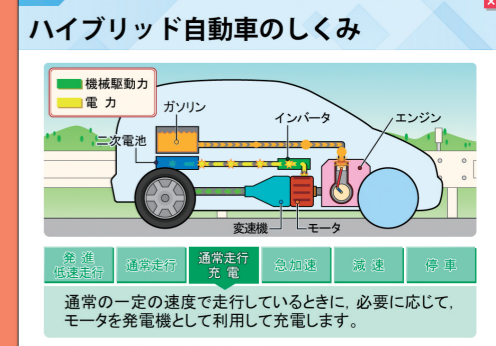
ハイブリッド自動車のしくみ

機械駆動力
電力

ガソリン
インバータ
エンジン
二次電池
変速機
モータ

| 発進 低速走行 | 通常走行 | 通常走行 充電 | 急加速 | 減速 | 停車 |
|---|---|---|---|---|---|

通常の一定の速度で走行しているときに，必要に応じて，モータを発電機として利用して充電します。